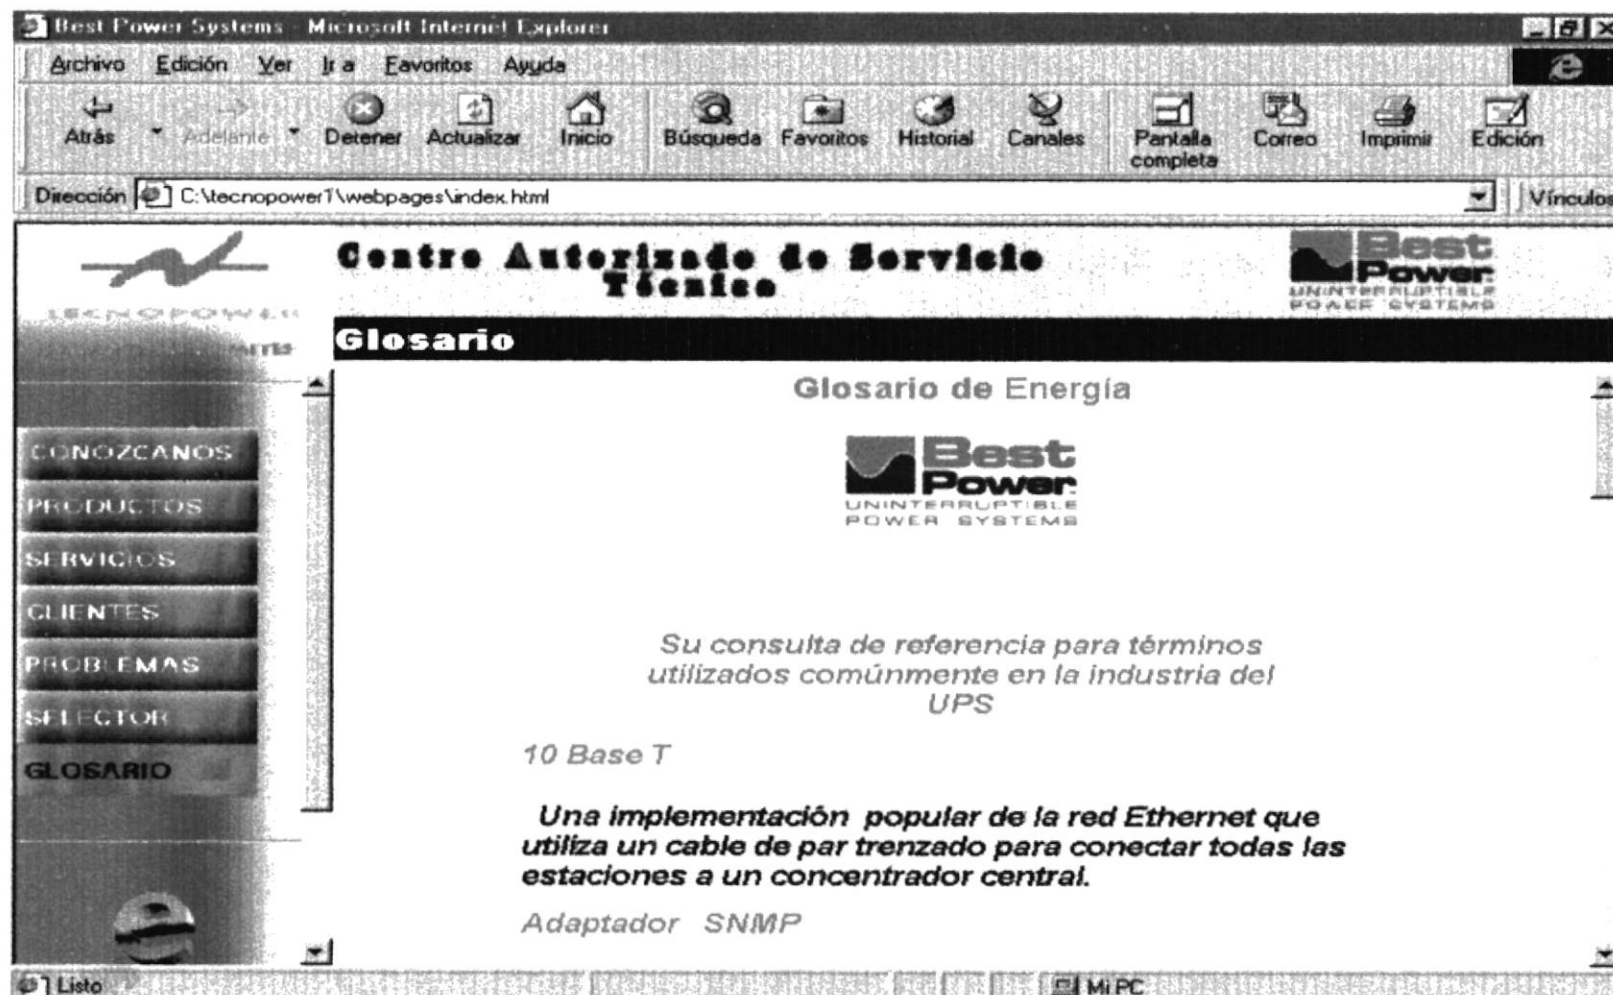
Best Power Systems - Microsoft Internet Explorer

Archivo Edición Ver Ir a Favoritos Ayuda

Atrás Adelante Detener Actualizar Inicio Búsqueda Favoritos Historial Canales Pantalla completa Correo Imprimir Edición

Dirección C:\tecnopower1\webpages\index.html Vínculos

TECNOPOWER

Centro Autorizado de Servicio Técnico

Best Power UNINTERRUPTIBLE POWER SYSTEMS

Glosario

CONOZCANOS
PRODUCTOS
SERVICIOS
CLIENTES
PROBLEMAS
SELECTOR
GLOSARIO

Glosario de Energía

Best Power UNINTERRUPTIBLE POWER SYSTEMS

Su consulta de referencia para términos utilizados comúnmente en la industria del UPS

10 Base T

Una implementación popular de la red Ethernet que utiliza un cable de par trenzado para conectar todas las estaciones a un concentrador central.

Adaptador SNMP

Listo

Mi PC